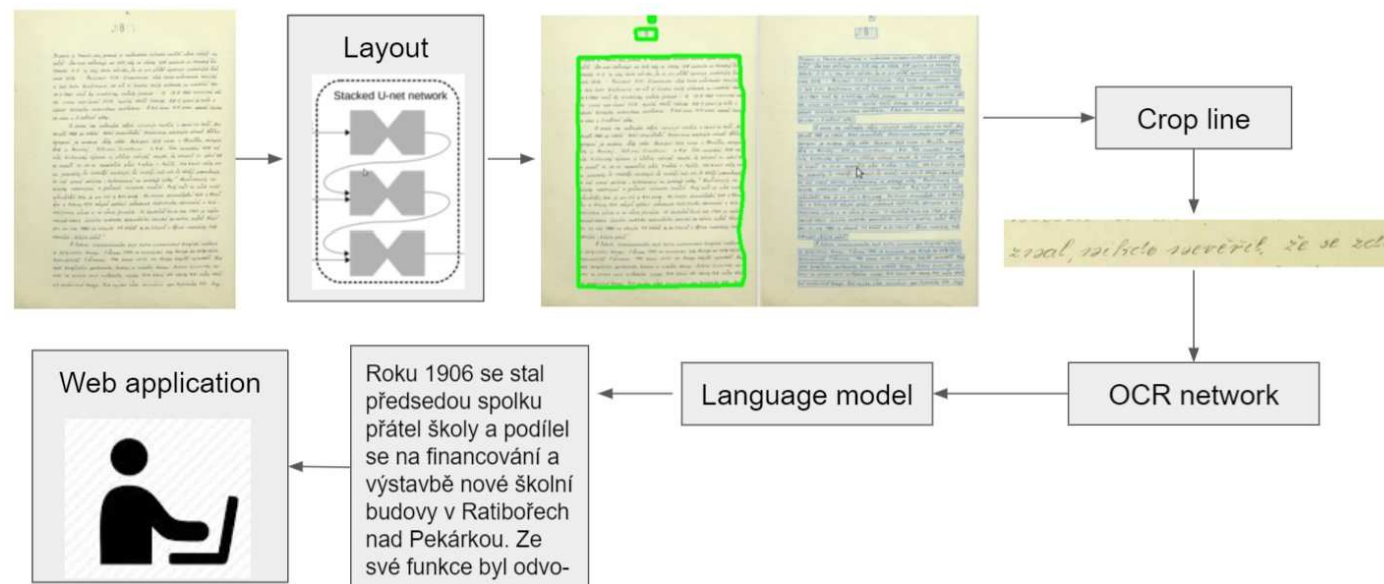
Layout

Stacked U-net network

Crop line

znal, nikdo neuvěřil, že se zd

OCR network

Language model

Roku 1906 se stal předsedou spolku přátel školy a podílel se na financování a výstavbě nové školní budovy v Ratibořech nad Pekárkou. Ze své funkce byl odvo-

Web application